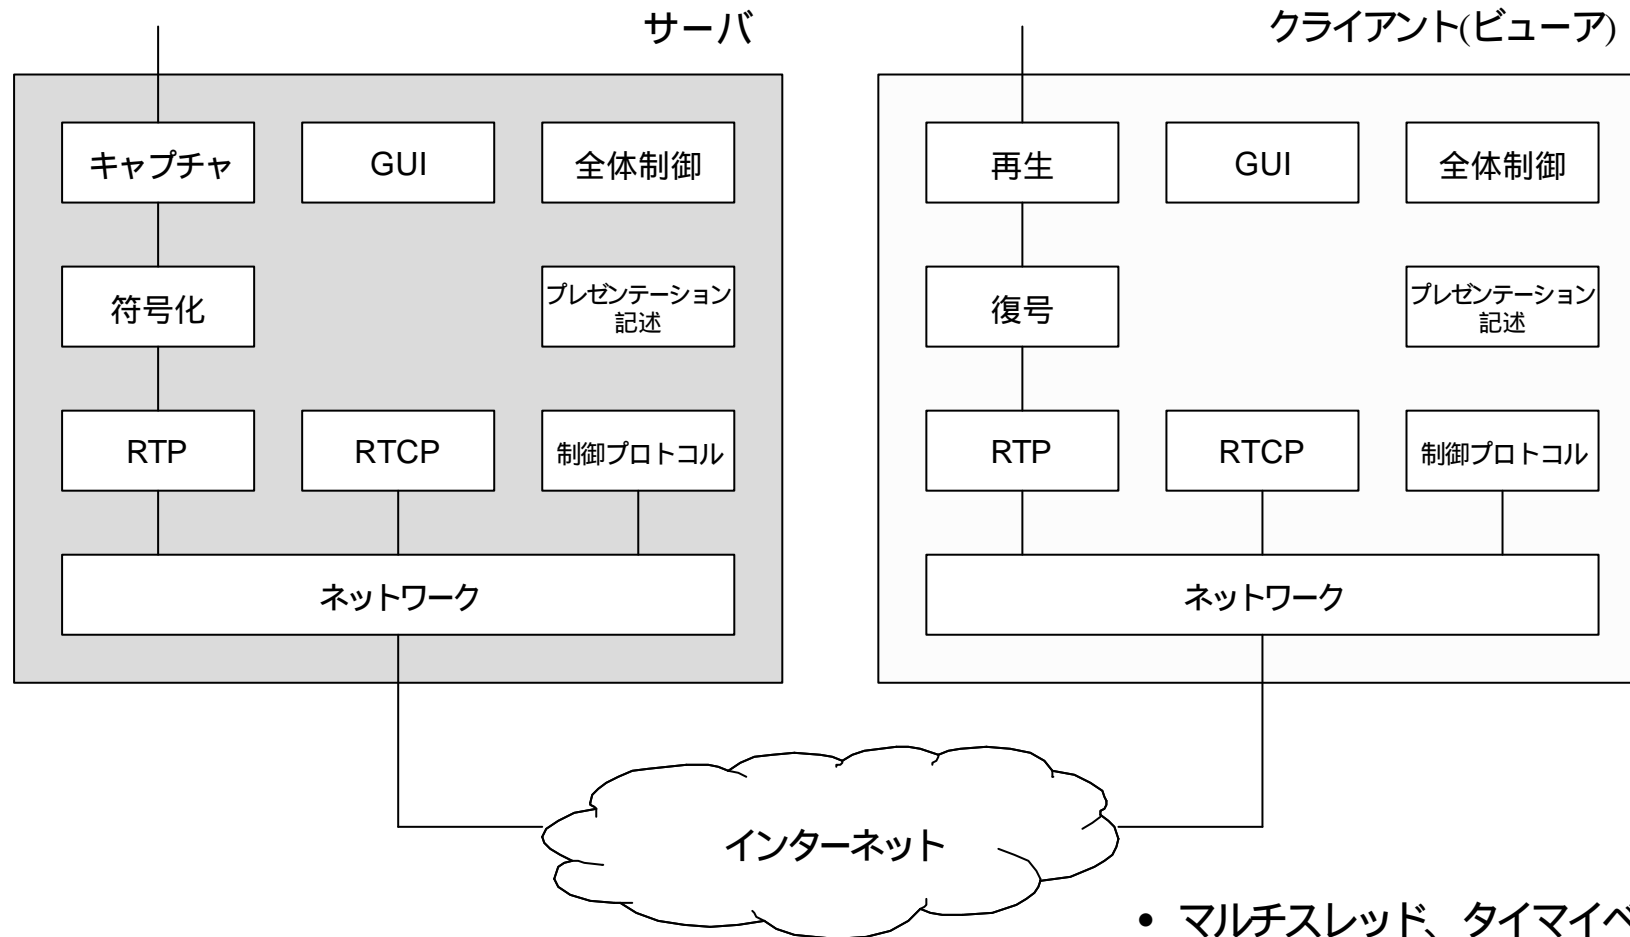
サーバ

キャプチャ

GUI

全体制御

符号化

プレゼンテーション記述

RTP

RTCP

制御プロトコル

ネットワーク

クライアント(ビューア)

再生

GUI

全体制御

復号

プレゼンテーション記述

RTP

RTCP

制御プロトコル

ネットワーク

インターネット

• マルチスレッド、タイマイベ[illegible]